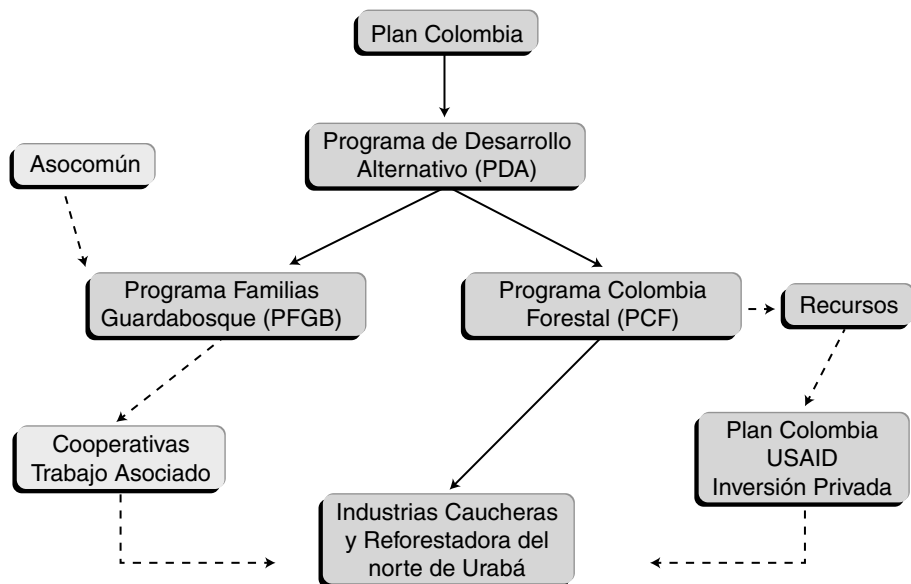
Plan Colombia

Programa de Desarrollo Alternativo (PDA)

Asocomún

Programa Familias Guardabosque (PFGB)

Programa Colombia Forestal (PCF)

Recursos

Cooperativas Trabajo Asociado

Plan Colombia
USAID
Inversión Privada

Industrias Caucheras y Reforestadora del norte de Urabá